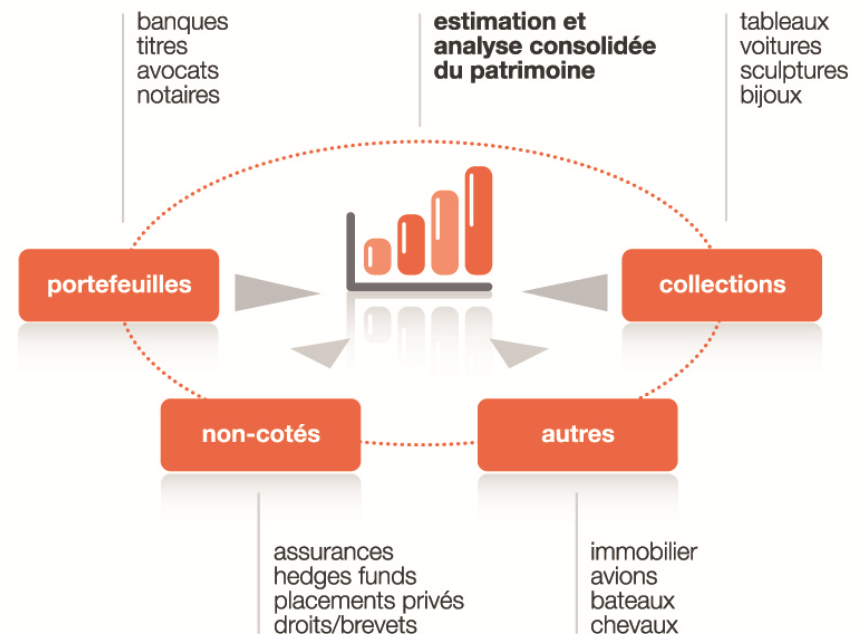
banques
titres
avocats
notaires

estimation et analyse consolidée du patrimoine

tableaux
voitures
sculptures
bijoux

portefeuilles

collections

non-cotés

autres

assurances
hedges funds
placements privés
droits/brevets

immobilier
avions
bateaux
chevaux